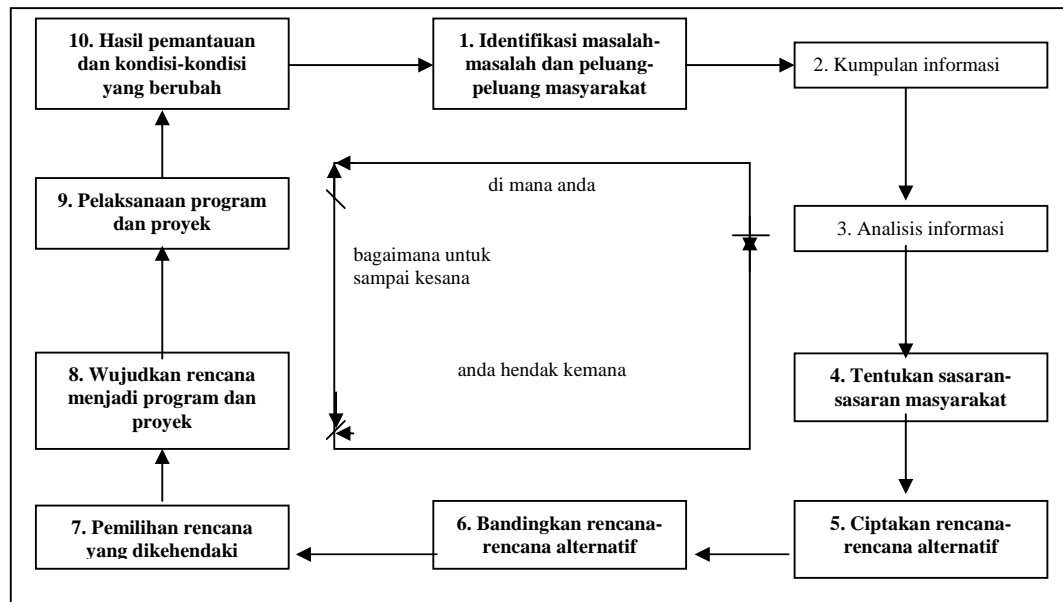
10. Hasil pemantauan dan kondisi-kondisi yang berubah

1. Identifikasi masalah-masalah dan peluang-peluang masyarakat

2. Kumpulan informasi

3. Analisis informasi

4. Tentukan sasaran-sasaran masyarakat

5. Ciptakan rencana-rencana alternatif

6. Bandingkan rencana-rencana alternatif

7. Pemilihan rencana yang dikehendaki

8. Wujudkan rencana menjadi program dan proyek

9. Pelaksanaan program dan proyek

di mana anda

bagaimana untuk sampai kesana

anda hendak kemana